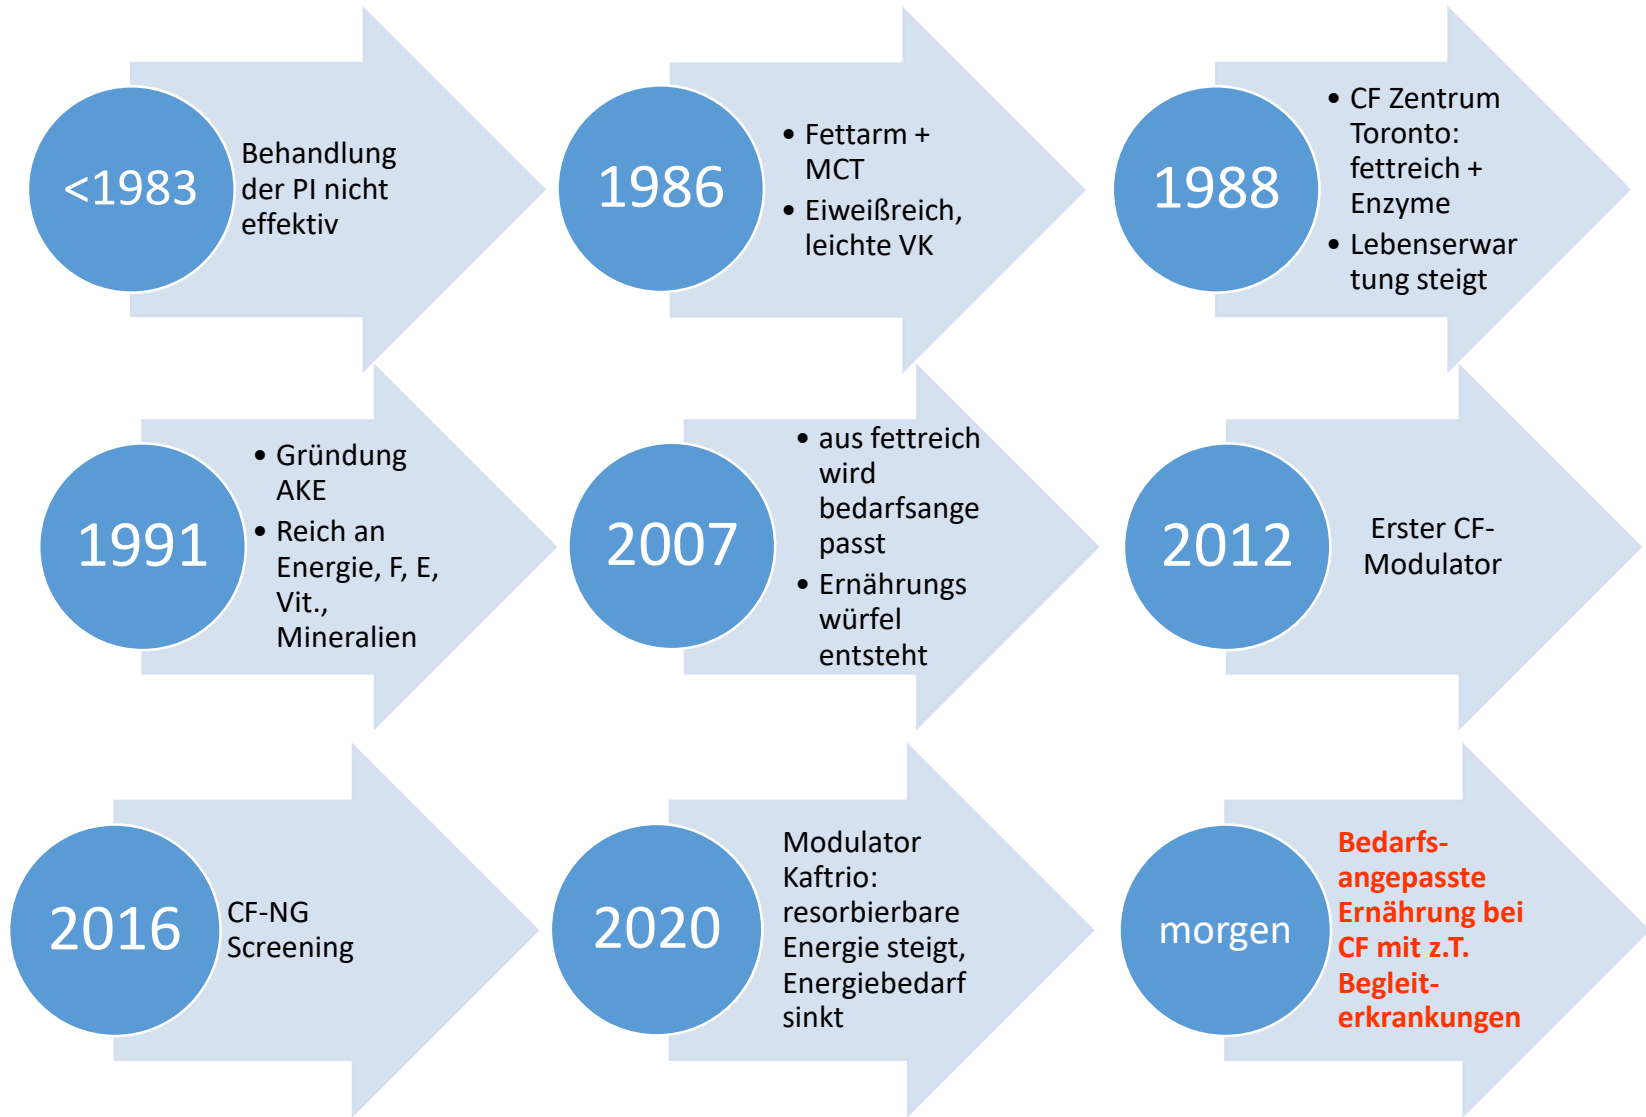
<1983

Behandlung der PI nicht effektiv

1986

- Fettarm + MCT
- Eiweißreich, leichte VK

1988

- CF Zentrum Toronto: fettreich + Enzyme
- Lebenserwar tung steigt

1991

- Gründung AKE
- Reich an Energie, F, E, Vit., Mineralien

2007

- aus fettreich wird bedarfsange passt
- Ernährungs würfel entsteht

2012

Erster CF-Modulator

2016

CF-NG Screening

2020

Modulator Kaftrio: resorbierbare Energie steigt, Energiebedarf sinkt

morgen

Bedarfs-angepasste Ernährung bei CF mit z.T. Begleit-erkrankungen